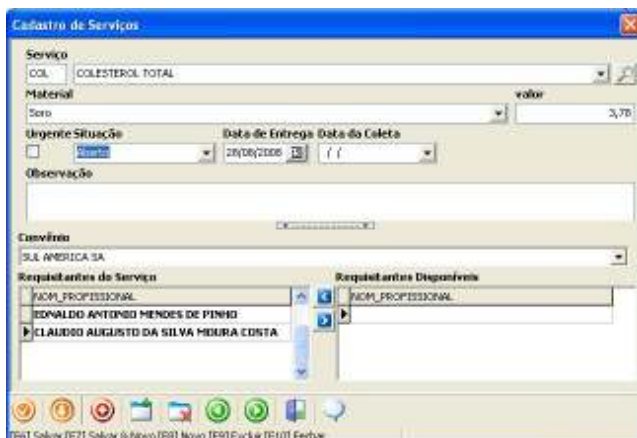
Cadastro de Serviços

Serviço
COL COLESTEROL TOTAL

Material
Soro

valor
3,78

Urgente Situação
Aberto

Data de Entrega
28/08/2008

Data da Coleta
/ /

Observação

Convênio
SUL AMERICA SA

Requisitantes do Serviço

| NOM_PROFISSIONAL |
|---|
| EDNALDO ANTONIO MENDES DE PINHO |
| CLAUDIO AUGUSTO DA SILVA MOURA COSTA |

Requisitantes Disponíveis

| NOM_PROFISSIONAL |
|---|
| |

[F6] Salvar [F7] Salvar (Novo [F8] Novo [F9] Excluir [Esc] Fechar